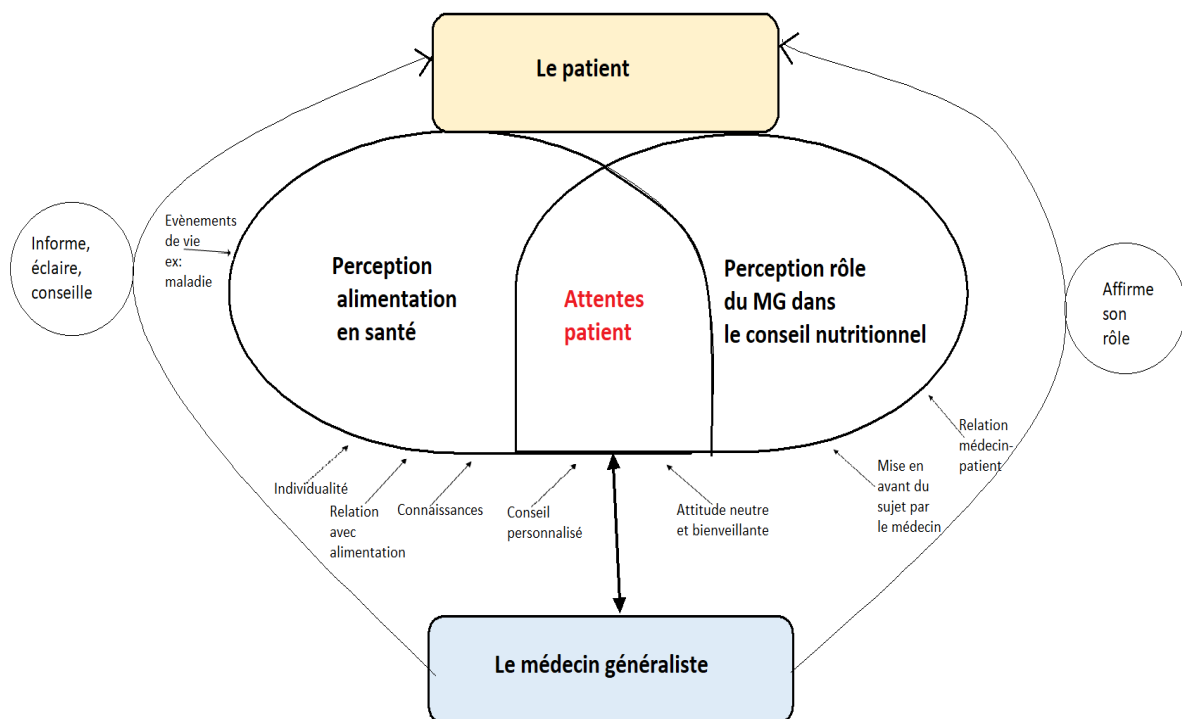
Le patient

Informe, éclaire, conseille

Evènements de vie ex: maladie

Perception alimentation en santé

Attentes patient

Perception rôle du MG dans le conseil nutritionnel

Affirme son rôle

Relation médecin-patient

Individualité

Relation avec alimentation

Connaissances

Conseil personnalisé

Attitude neutre et bienveillante

Mise en avant du sujet par le médecin

Le médecin généraliste